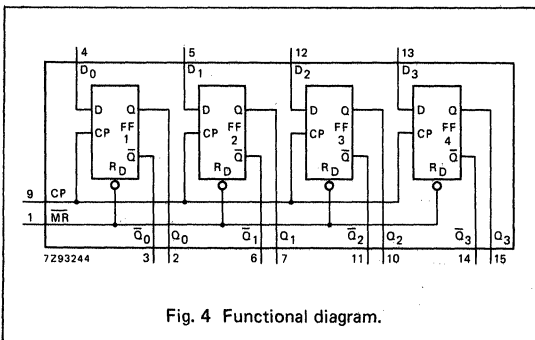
4
$D_0$
5
$D_1$
12
$D_2$
13
$D_3$

D Q
CP FF 1 $\overline{Q}$
$R_D$

D Q
CP FF 2 $\overline{Q}$
$R_D$

D Q
CP FF 3 $\overline{Q}$
$R_D$

D Q
CP FF 4 $\overline{Q}$
$R_D$

9 CP
1 $\overline{MR}$

$\overline{Q}_0$ $Q_0$ $\overline{Q}_1$ $Q_1$ $\overline{Q}_2$ $Q_2$ $\overline{Q}_3$ $Q_3$

7Z93244 3 2 6 7 11 10 14 15

Fig. 4 Functional diagram.